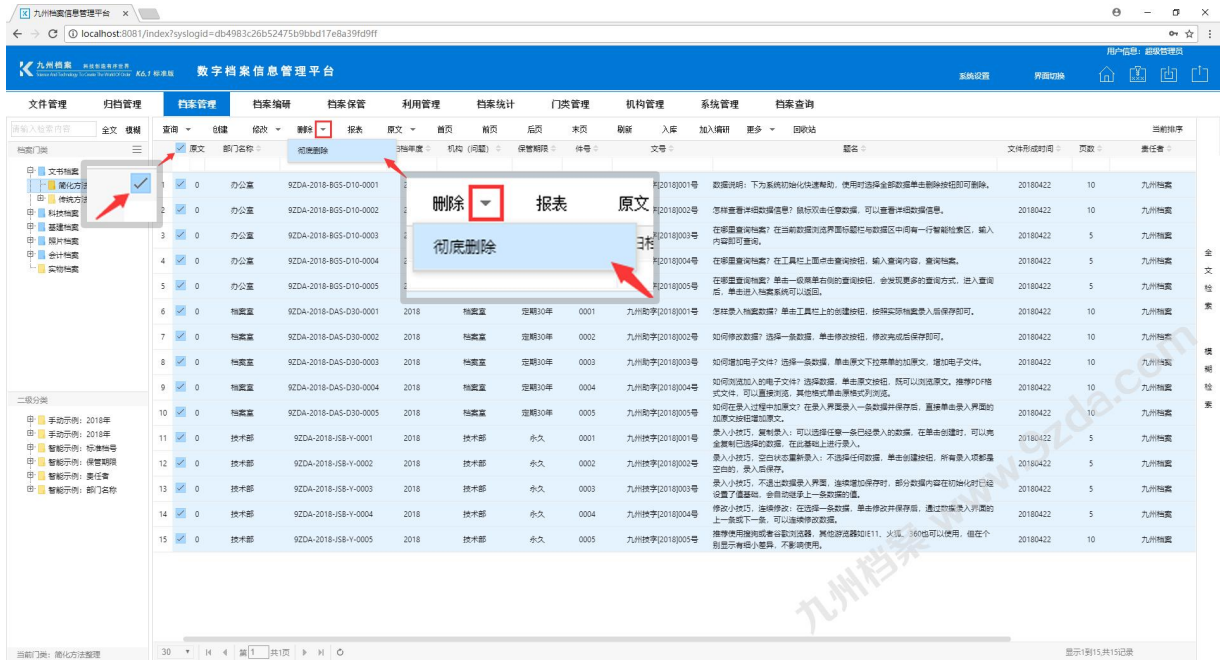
九州档案信息管理平台 ×
localhost:8081/index?syslogid=db4983c26b52475b9bbd17e8a39fd9ff

用户信息：超级管理员

九州档案 K6.5 标准版 数字档案信息管理平台 系统设置 界面切换

文件管理 归档管理 档案管理 档案编研 档案保管 利用管理 档案统计 门类管理 机构管理 系统管理 档案查询

请输入检索内容 全文 模糊
档案门类
文书档案
简化方法
传统方法
科技档案
基建档案
照片档案
会计档案
实物档案

二级分类
手动示例：2018年
手动示例：2018年
智能示例：标准档号
智能示例：保管期限
智能示例：责任者
智能示例：部门名称

当前门类：简化方法整理

查询 创建 修改 删除 报表 原文 首页 前页 后页 末页 刷新 入库 加入编研 更多 回收站 当前排序

彻底删除

删除 报表 原文
彻底删除

| | 原文 | 部门名称 | 档号 | 归档年度 | 机构（问题） | 保管期限 | 件号 | 文号 | 题名 | 文件形成时间 | 页数 | 责任者 |
|---|---|---|---|---|---|---|---|---|---|---|---|---|
| 1 | 0 | 办公室 | 9ZDA-2018-BGS-D10-0001 | | | | | [2018]001号 | 数据说明：下为系统初始化快速帮助，使用时选择全部数据单击删除按钮即可删除。 | 20180422 | 10 | 九州档案 |
| 2 | 0 | 办公室 | 9ZDA-2018-BGS-D10-0002 | | | | | [2018]002号 | 怎样查看详细数据信息？鼠标双击任意数据，可以查看详细数据信息。 | 20180422 | 10 | 九州档案 |
| 3 | 0 | 办公室 | 9ZDA-2018-BGS-D10-0003 | | | | | [2018]003号 | 在哪里查询档案？在当前数据浏览界面标题栏与数据区中间有一行智能检索区，输入内容即可查询。 | 20180422 | 5 | 九州档案 |
| 4 | 0 | 办公室 | 9ZDA-2018-BGS-D10-0004 | | | | | [2018]004号 | 在哪里查询档案？在工具栏上面点击查询按钮，输入查询内容，查询档案。 | 20180422 | 10 | 九州档案 |
| 5 | 0 | 办公室 | 9ZDA-2018-BGS-D10-0005 | | | | | [2018]005号 | 在哪里查询档案？单击一级菜单右侧的查询按钮，会发现更多的查询方式，进入查询后，单击进入档案系统可以返回。 | 20180422 | 10 | 九州档案 |
| 6 | 0 | 档案室 | 9ZDA-2018-DAS-D30-0001 | 2018 | 档案室 | 定期30年 | 0001 | 九州档字[2018]001号 | 怎样录入档案数据？单击工具栏上的创建按钮，按照实际档案录入后保存即可。 | 20180422 | 10 | 九州档案 |
| 7 | 0 | 档案室 | 9ZDA-2018-DAS-D30-0002 | 2018 | 档案室 | 定期30年 | 0002 | 九州档字[2018]002号 | 如何修改数据？选择一条数据，单击修改按钮，修改完成后保存即可。 | 20180422 | 10 | 九州档案 |
| 8 | 0 | 档案室 | 9ZDA-2018-DAS-D30-0003 | 2018 | 档案室 | 定期30年 | 0003 | 九州档字[2018]003号 | 如何增加电子文件？选择一条数据，单击原文下拉菜单的加原文，增加电子文件。 | 20180422 | 10 | 九州档案 |
| 9 | 0 | 档案室 | 9ZDA-2018-DAS-D30-0004 | 2018 | 档案室 | 定期30年 | 0004 | 九州档字[2018]004号 | 如何浏览加入的电子文件？选择数据，单击原文按钮，既可以浏览原文。推荐PDF格式文件，可以直接浏览，其他格式单击原文列浏览。 | 20180422 | 10 | 九州档案 |
| 10 | 0 | 档案室 | 9ZDA-2018-DAS-D30-0005 | 2018 | 档案室 | 定期30年 | 0005 | 九州档字[2018]005号 | 如何在录入过程中加原文？在录入界面录入一条数据并保存后，直接单击录入界面的加原文按钮增加原文。 | 20180422 | 5 | 九州档案 |
| 11 | 0 | 技术部 | 9ZDA-2018-JSB-Y-0001 | 2018 | 技术部 | 永久 | 0001 | 九州技字[2018]001号 | 录入小技巧，复制录入：可以选择任意一条已经录入的数据，在单击创建时，可以完全复制已选择的数据，在此基础上进行录入。 | 20180422 | 5 | 九州档案 |
| 12 | 0 | 技术部 | 9ZDA-2018-JSB-Y-0002 | 2018 | 技术部 | 永久 | 0002 | 九州技字[2018]002号 | 录入小技巧，空白状态重新录入：不选择任何数据，单击创建按钮，所有录入项都是空白的，录入后保存。 | 20180422 | 5 | 九州档案 |
| 13 | 0 | 技术部 | 9ZDA-2018-JSB-Y-0003 | 2018 | 技术部 | 永久 | 0003 | 九州技字[2018]003号 | 录入小技巧，不退出数据录入界面，连续增加保存时，部分数据内容在初始化时已经设置了值基础，会自动继承上一条数据的值。 | 20180422 | 5 | 九州档案 |
| 14 | 0 | 技术部 | 9ZDA-2018-JSB-Y-0004 | 2018 | 技术部 | 永久 | 0004 | 九州技字[2018]004号 | 修改小技巧，连续修改：在选择一条数据，单击修改并保存后，通过数据录入界面的上一条既下一条，可以连续修改数据。 | 20180422 | 5 | 九州档案 |
| 15 | 0 | 技术部 | 9ZDA-2018-JSB-Y-0005 | 2018 | 技术部 | 永久 | 0005 | 九州技字[2018]005号 | 推荐使用搜狗或者谷歌浏览器，其他浏览器如IE11、火狐、360也可以使用，但在个别显示有细小差异，不影响使用。 | 20180422 | 5 | 九州档案 |

30 第 1 共1页 显示1到15,共15记录

全文检索
模糊检索

www.9zda.com
九州档案